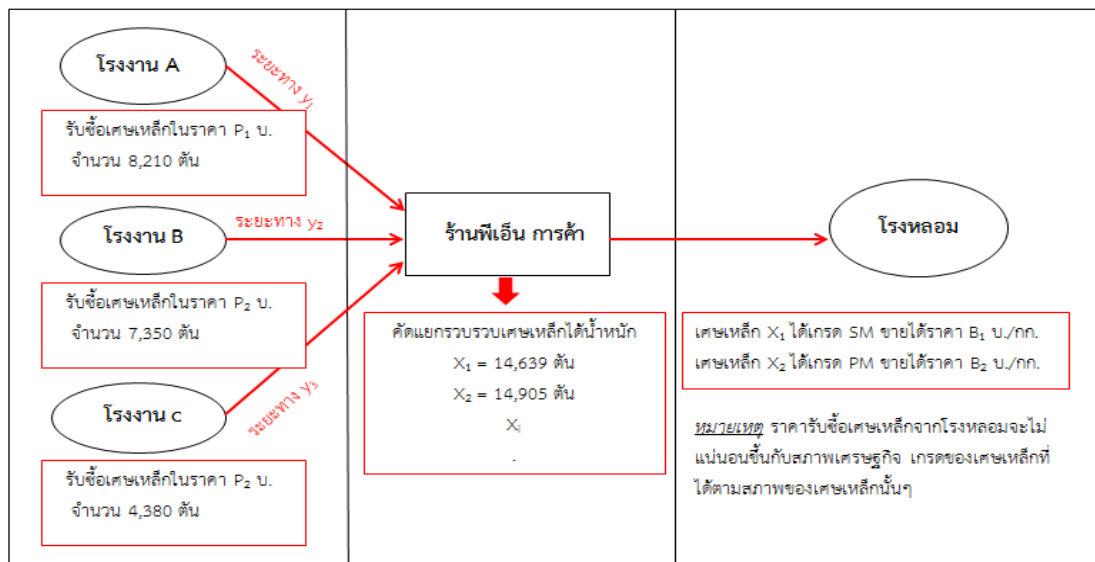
โรงงาน A

ระยะทาง $y_1$

รับซื้อเศษเหล็กในราคา $P_1$ บ. จำนวน 8,210 ตัน

โรงงาน B

ระยะทาง $y_2$

รับซื้อเศษเหล็กในราคา $P_2$ บ. จำนวน 7,350 ตัน

โรงงาน C

ระยะทาง $y_3$

รับซื้อเศษเหล็กในราคา $P_2$ บ. จำนวน 4,380 ตัน

ร้านพีเอ็น การค้า

คัดแยกรวบรวมเศษเหล็กได้น้ำหนัก
$X_1$ = 14,639 ตัน
$X_2$ = 14,905 ตัน
$X_i$
.

โรงหลอม

เศษเหล็ก $X_1$ ได้เกรด SM ขายได้ราคา $B_1$ บ./กก.
เศษเหล็ก $X_2$ ได้เกรด PM ขายได้ราคา $B_2$ บ./กก.

หมายเหตุ ราคารับซื้อเศษเหล็กจากโรงหลอมจะไม่แน่นอนขึ้นกับสภาพเศรษฐกิจ เกรดของเศษเหล็กที่ได้ตามสภาพของเศษเหล็กนั้นๆ